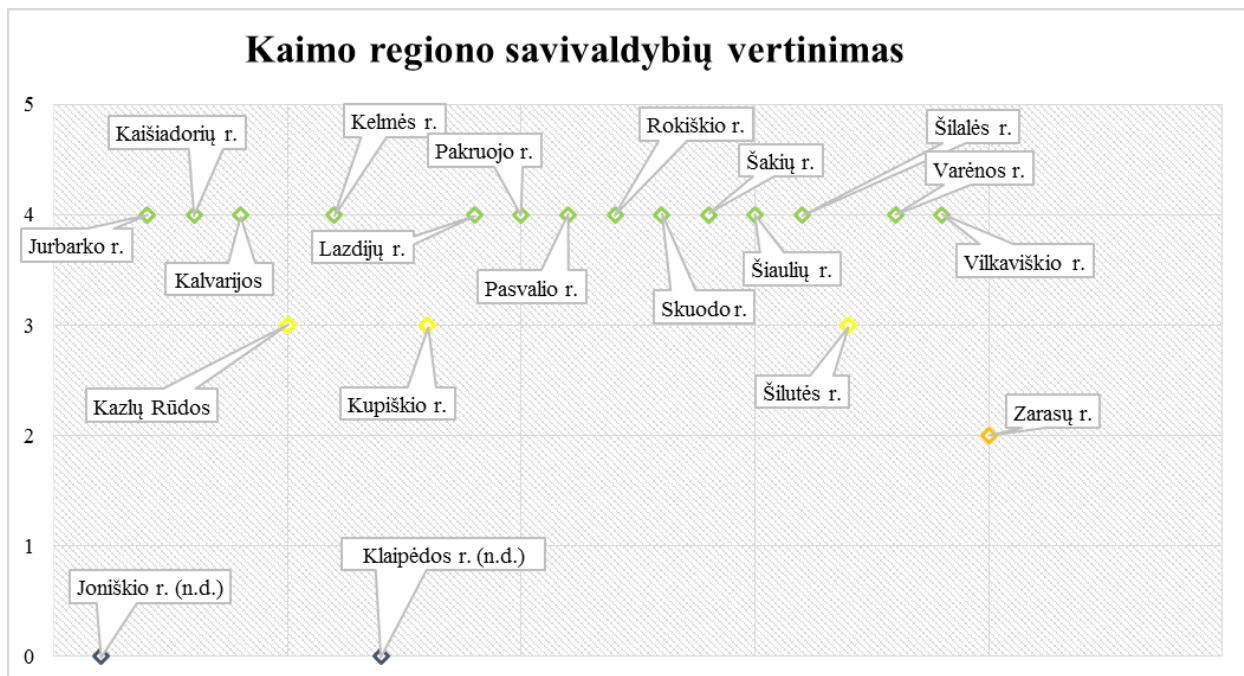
Kaimo regiono savivaldybių vertinimas

5
4
3
2
1
0

Kaišiadorių r.
Kelmės r.
Pakruojo r.
Rokiškio r.
Šakių r.
Šilalės r.
Varėnos r.
Jurbarko r.
Kalvarijos
Lazdijų r.
Pasvalio r.
Skuodo r.
Šiaulių r.
Vilkaviškio r.
Kazlų Rūdos
Kupiškio r.
Šilutės r.
Zarasų r.
Klaipėdos r. (n.d.)
Joniškio r. (n.d.)